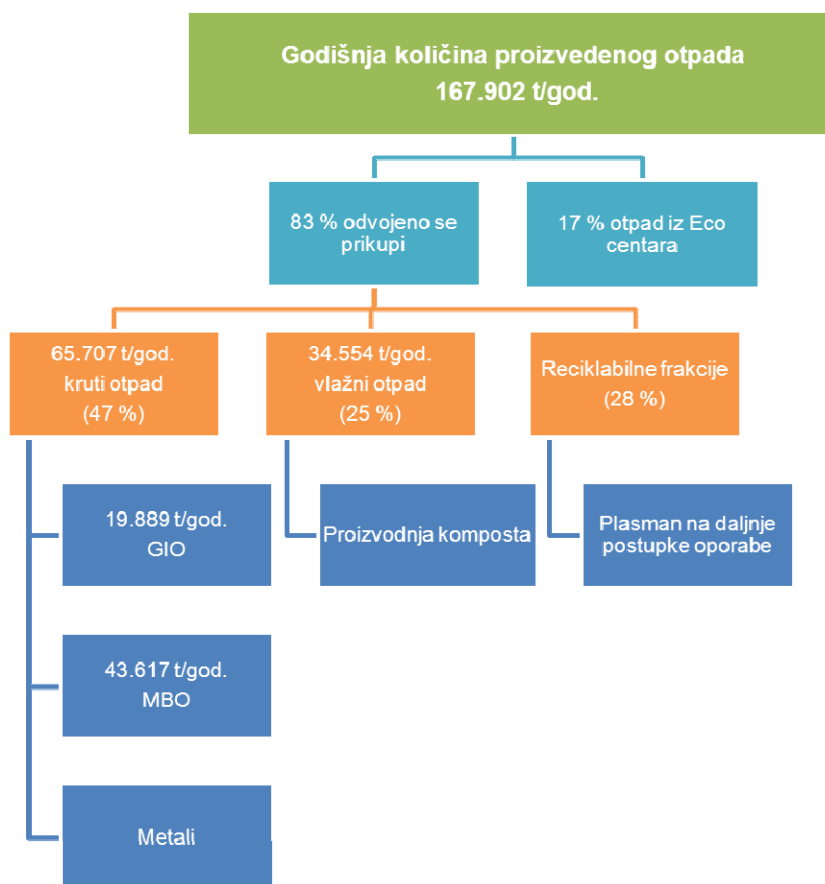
Godišnja količina proizvedenog otpada
167.902 t/god.

83 % odvojeno se prikupi

17 % otpad iz Eco centara

65.707 t/god.
kruti otpad
(47 %)

34.554 t/god.
vlažni otpad
(25 %)

Reciklabilne frakcije
(28 %)

19.889 t/god.
GIO

Proizvodnja komposta

Plasman na daljnje postupke oporabe

43.617 t/god.
MBO

Metali